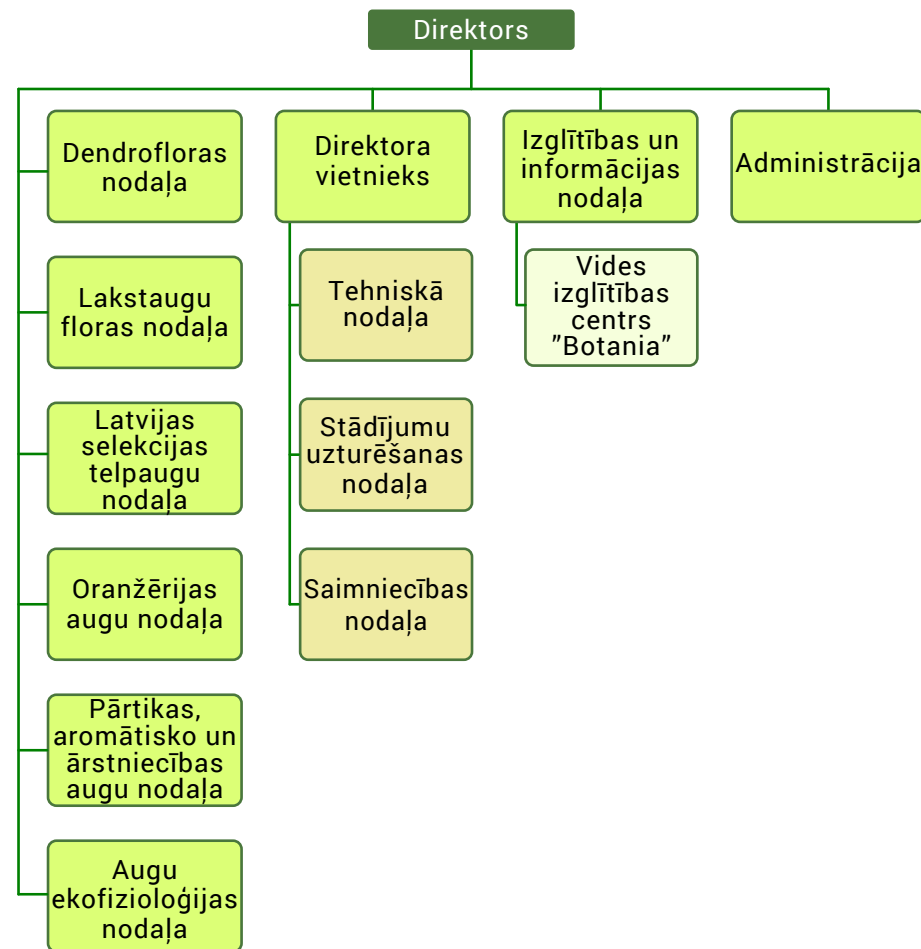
Direktors

Dendrofloras nodaļa

Lakstaugu floras nodaļa

Latvijas selekcijas telpaugu nodaļa

Oranžērijas augu nodaļa

Pārtikas, aromātisko un ārstniecības augu nodaļa

Augu ekofizioloģijas nodaļa

Direktora vietnieks

Tehniskā nodaļa

Stādījumu uzturēšanas nodaļa

Saimniecības nodaļa

Izglītības un informācijas nodaļa

Vides izglītības centrs "Botania"

Administrācija